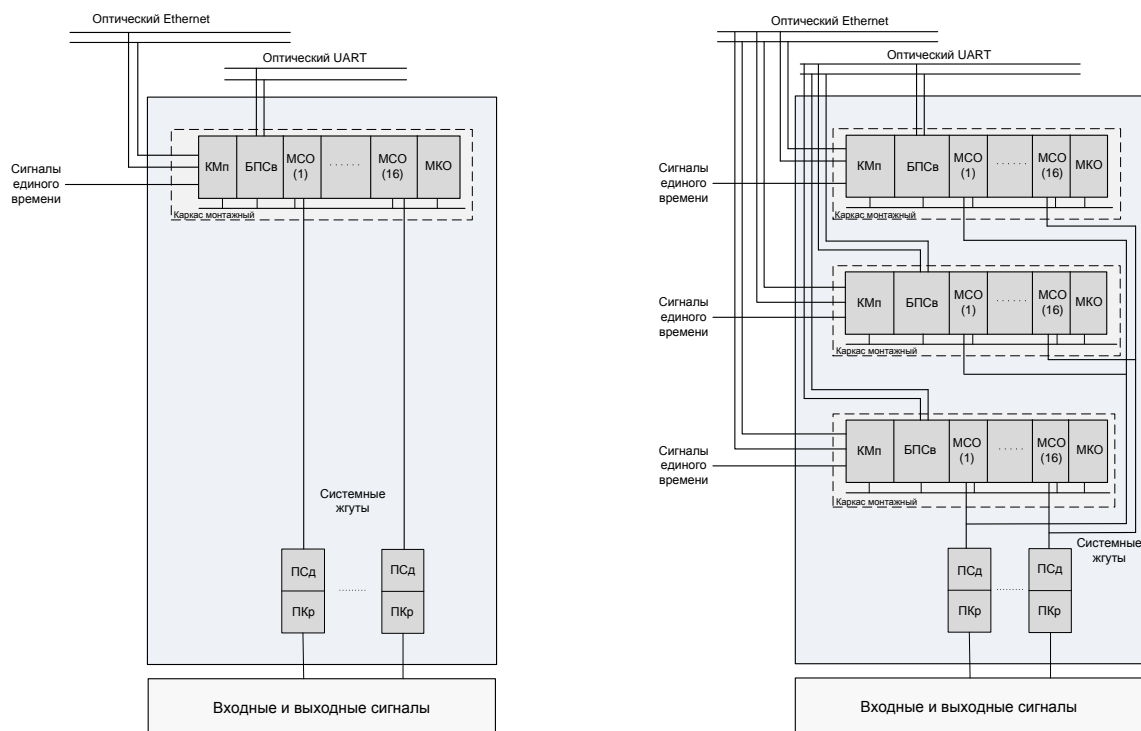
Оптический Ethernet

Оптический UART

Сигналы единого времени

КМп

БПСв

МСО (1)

......

МСО (16)

МКО

Каркас монтажный

Системные жгуты

ПСд

ПКр

........

ПСд

ПКр

Входные и выходные сигналы

Оптический Ethernet

Оптический UART

Сигналы единого времени

КМп

БПСв

МСО (1)

......

МСО (16)

МКО

Каркас монтажный

Сигналы единого времени

КМп

БПСв

МСО (1)

......

МСО (16)

МКО

Каркас монтажный

Сигналы единого времени

КМп

БПСв

МСО (1)

......

МСО (16)

МКО

Каркас монтажный

Системные жгуты

ПСд

ПКр

........

ПСд

ПКр

Входные и выходные сигналы